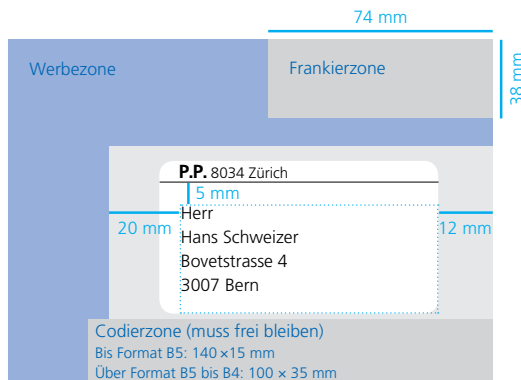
74 mm

Werbezone

Frankierzone

38 mm

P.P. 8034 Zürich

5 mm

20 mm

Herr
Hans Schweizer
Bovetstrasse 4
3007 Bern

12 mm

Codierzone (muss frei bleiben)
Bis Format B5: 140 ×15 mm
Über Format B5 bis B4: 100 × 35 mm